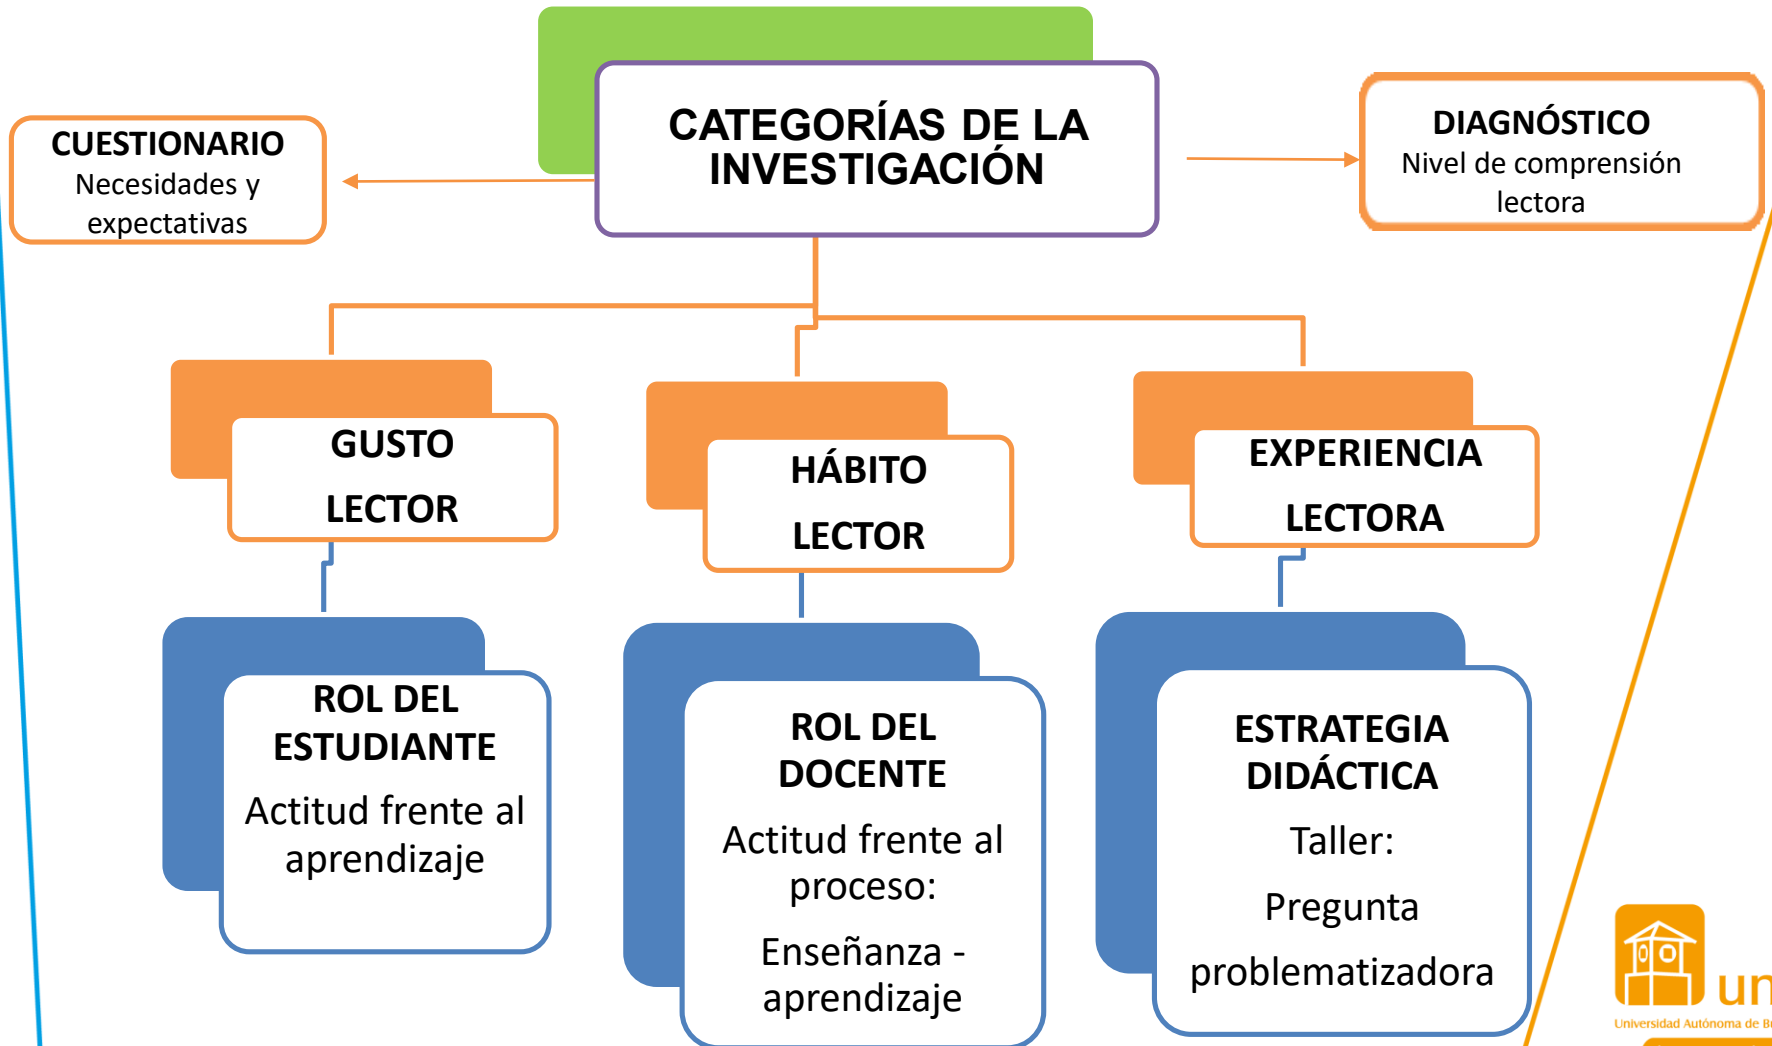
CATEGORÍAS DE LA INVESTIGACIÓN

CUESTIONARIO
Necesidades y expectativas

DIAGNÓSTICO
Nivel de comprensión lectora

GUSTO
LECTOR

HÁBITO
LECTOR

EXPERIENCIA
LECTORA

ROL DEL ESTUDIANTE
Actitud frente al aprendizaje

ROL DEL DOCENTE
Actitud frente al proceso:
Enseñanza - aprendizaje

ESTRATEGIA DIDÁCTICA
Taller:
Pregunta
problematizadora

un
Universidad Autónoma de B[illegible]